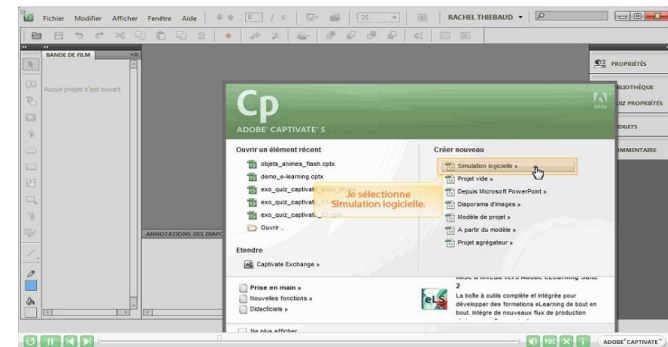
Fichier Modifier Afficher Fenêtre Aide

0 / 0

25

RACHEL THIEBAUD

BANDE DE FILM

Aucun projet n'est ouvert

ANNOTATIONS DES DIAPO

PROPRIÉTÉS

BLIOTHÈQUE

IZ PROPRIÉTÉS

DGETS

MMENTAIRE

Cp

ADOBE® CAPTIVATE® 5

Adobe

Ouvrir un élément récent

objets_animes_flash.cptx

demo_e-learning.cptx

exo_quiz_captivat

exo_quiz_captivat

exo_quiz_captivat

Ouvrir...

Je sélectionne Simulation logicielle.

Etendre

Captivate Exchange »

Créer nouveau

Simulation logicielle »

Projet vide »

Depuis Microsoft PowerPoint »

Diaporama d'images »

Modèle de projet »

A partir du modèle »

Projet agrégateur »

Prise en main »

Nouvelles fonctions »

Didacticiels »

Ne plus afficher

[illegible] vers Adobe eLearning Suite 2

La boîte à outils complète et intégrée pour développer des formations eLearning de bout en bout. Intégre de nouveaux flux de production

eLS

TOC

ADOBE® CAPTIVATE®